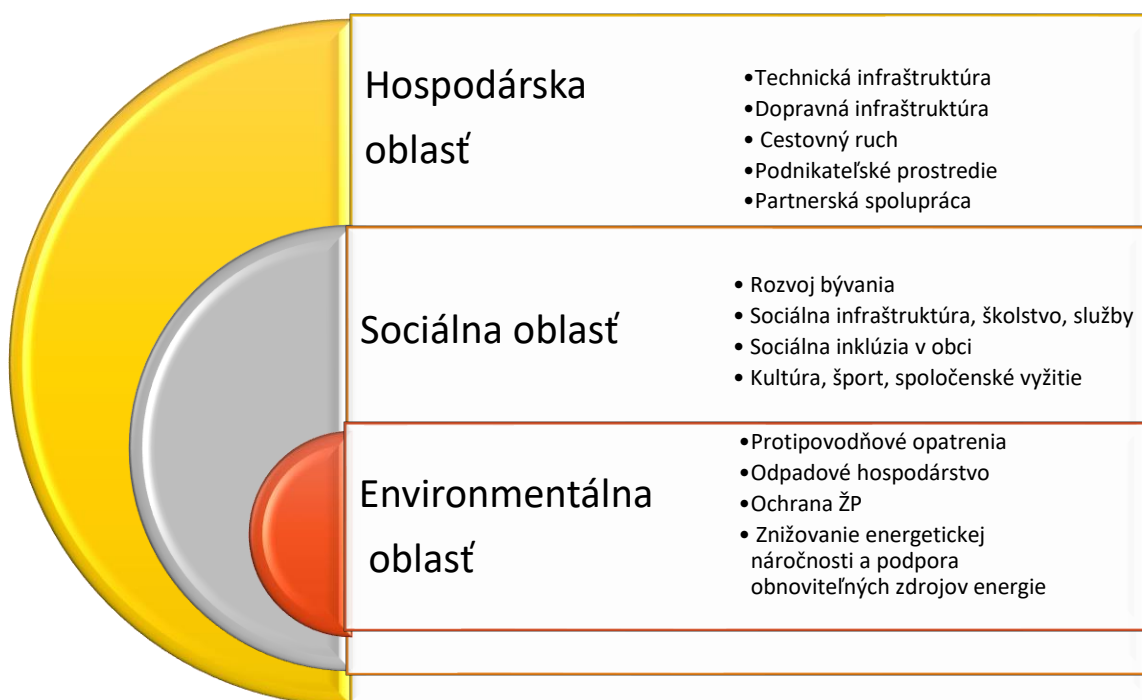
Hospodárska oblasť

•Technická infraštruktúra
•Dopravná infraštruktúra
• Cestovný ruch
•Podnikateľské prostredie
•Partnerská spolupráca

Sociálna oblasť

• Rozvoj bývania
• Sociálna infraštruktúra, školstvo, služby
• Sociálna inklúzia v obci
• Kultúra, šport, spoločenské vyžitie

Environmentálna oblasť

•Protipovodňové opatrenia
•Odpadové hospodárstvo
•Ochrana ŽP
• Znižovanie energetickej náročnosti a podpora obnoviteľných zdrojov energie